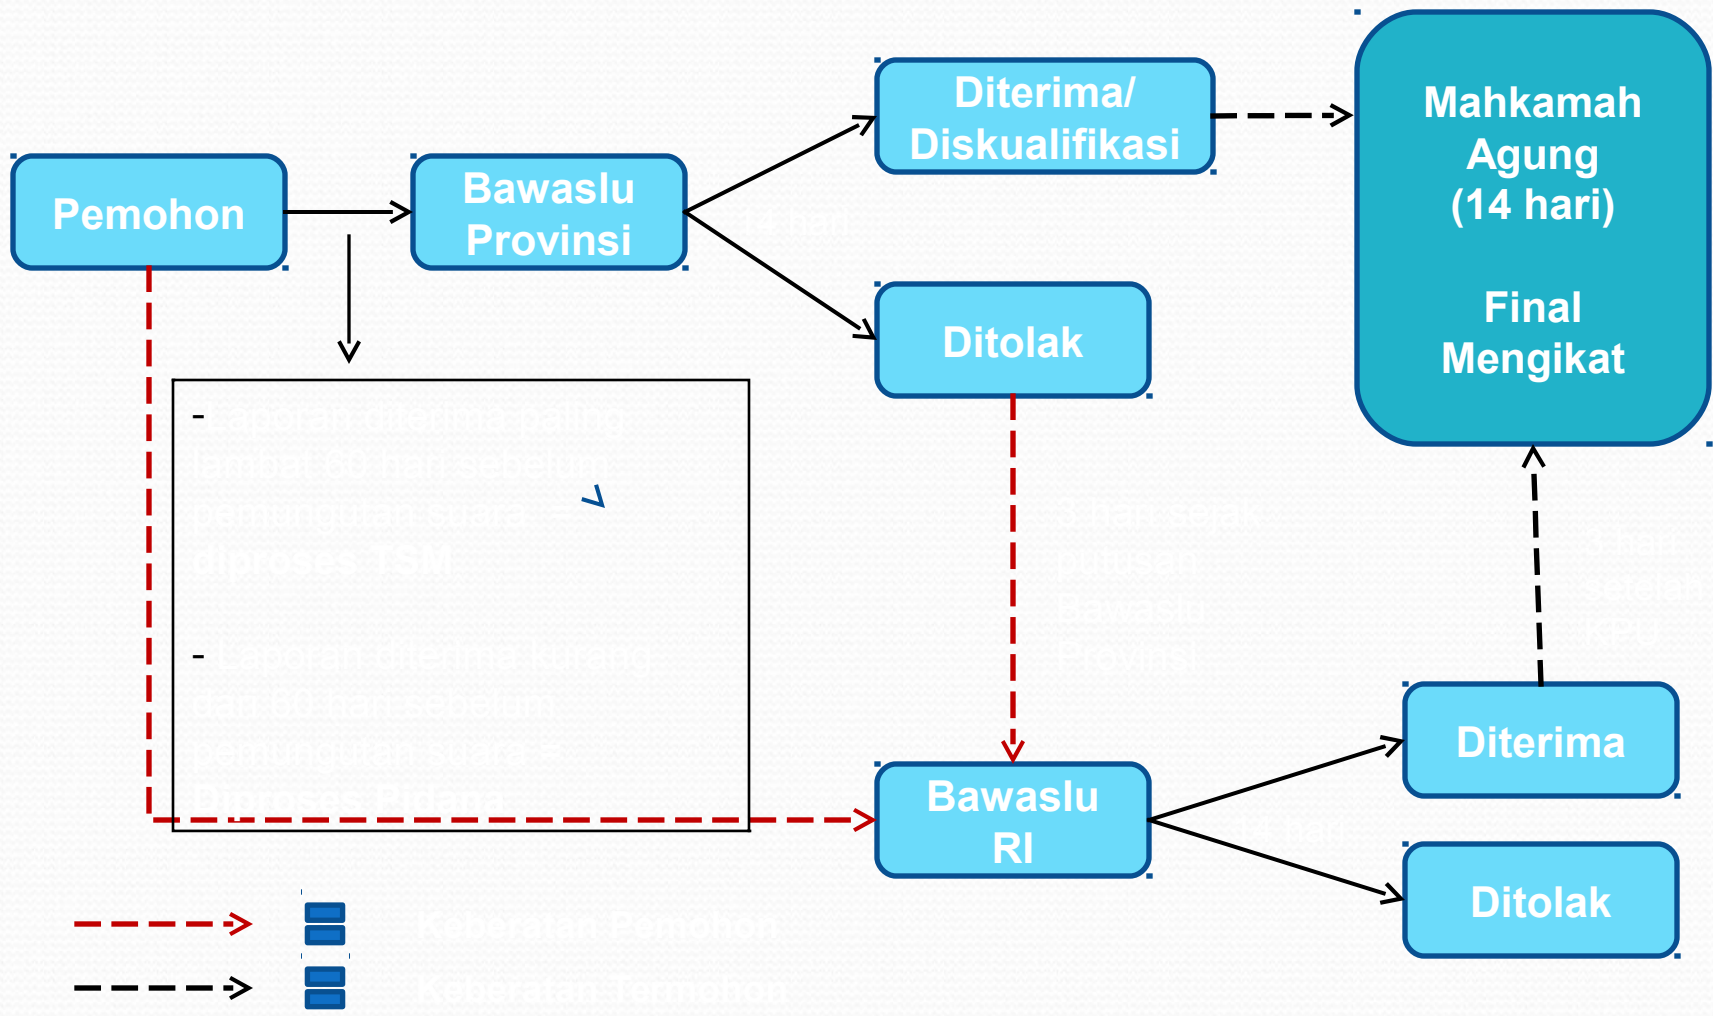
Pemohon

Bawaslu Provinsi

14 hari

Diterima/ Diskualifikasi

Ditolak

Mahkamah Agung (14 hari)

Final Mengikat

- Laporan diterima paling lambat 60 hari sebelum pemungutan suara diproses TSM

- Laporan diterima kurang dari 60 hari sebelum pemungutan suara Diproses Pidana

3 hari sejak putusan Bawaslu Provinsi

3 hari setelah KPU

Bawaslu RI

14 hari

Diterima

Ditolak

Keberatan Pemohon

Keberatan Termohon